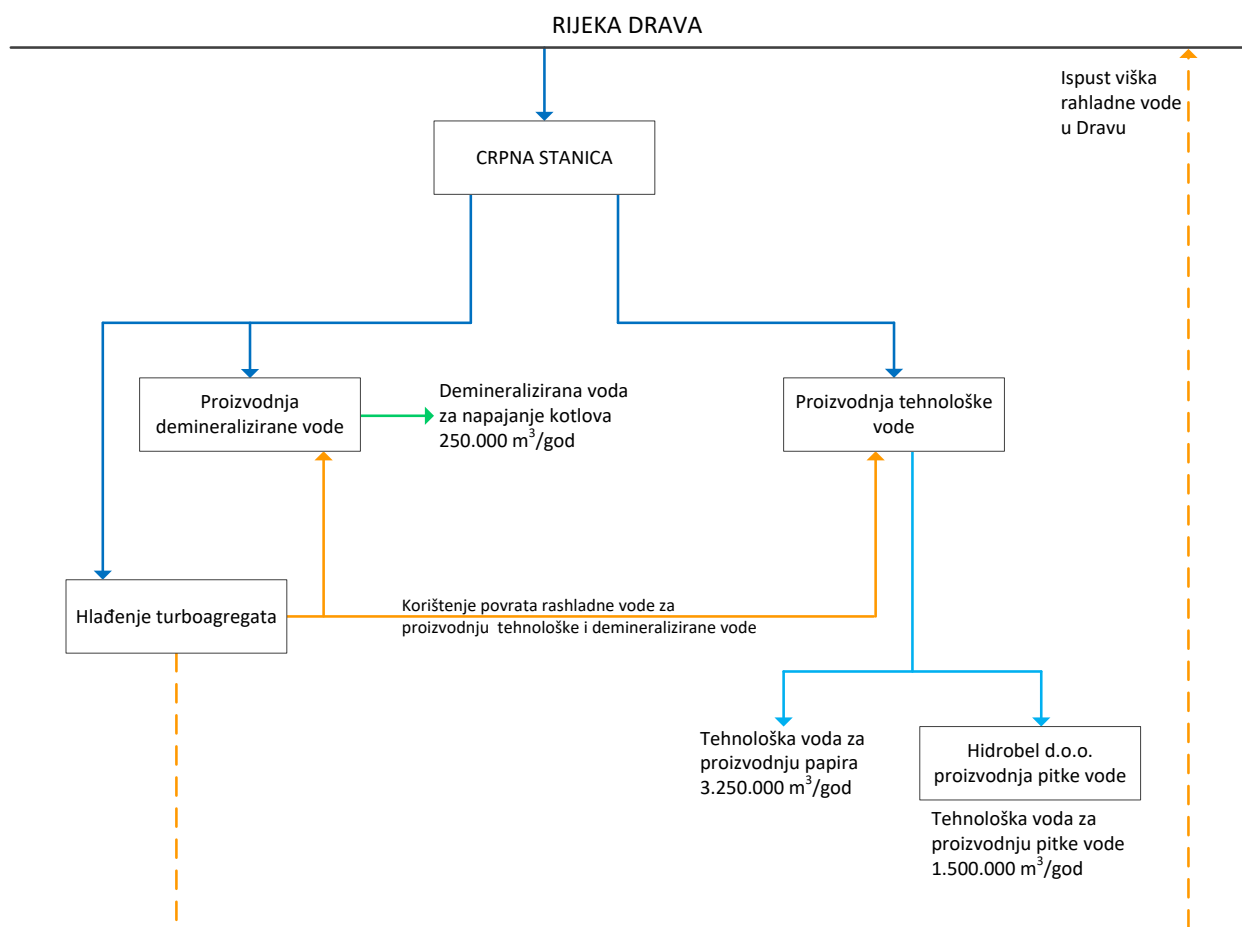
RIJEKA DRAVA

Ispust viška rahladne vode u Dravu

CRPNA STANICA

Proizvodnja demineralizirane vode

Demineralizirana voda za napajanje kotlova 250.000 $m^3$/god

Proizvodnja tehnološke vode

Hlađenje turboagregata

Korištenje povrata rashladne vode za proizvodnju tehnološke i demineralizirane vode

Tehnološka voda za proizvodnju papira 3.250.000 $m^3$/god

Hidrobel d.o.o. proizvodnja pitke vode

Tehnološka voda za proizvodnju pitke vode 1.500.000 $m^3$/god